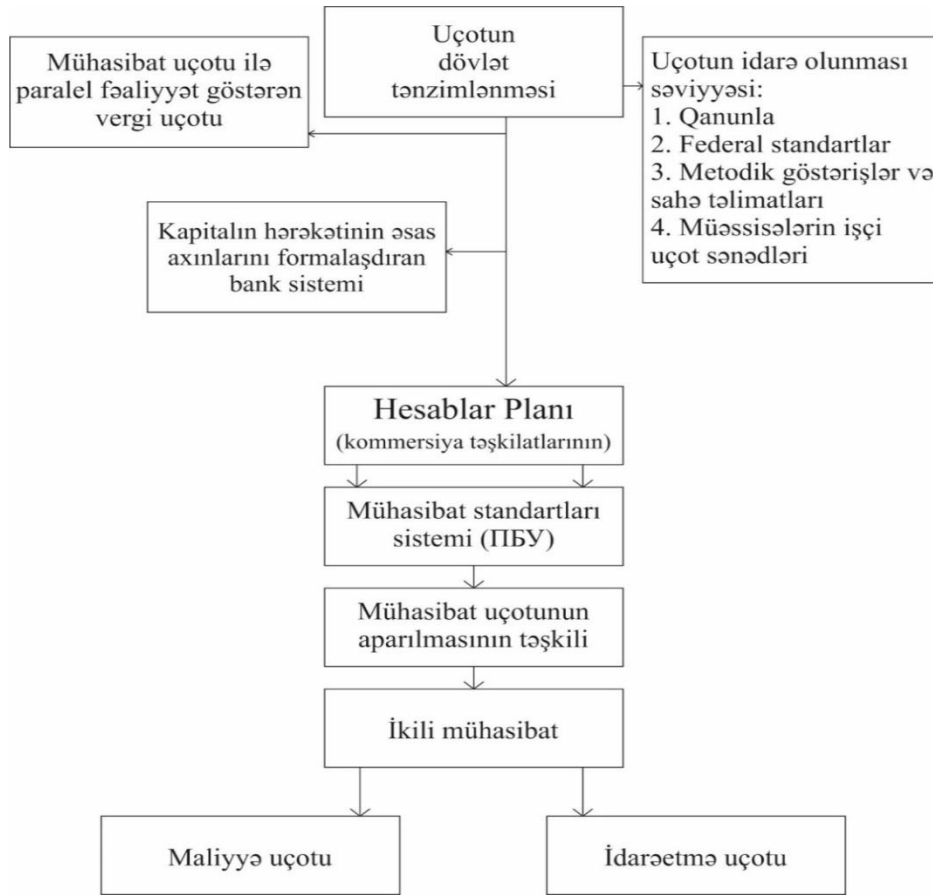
Uçotun dövlət tənzimlənməsi

Mühasibat uçotu ilə paralel fəaliyyət göstərən vergi uçotu

Uçotun idarə olunması səviyyəsi:
1. Qanunla
2. Federal standartlar
3. Metodik göstərişlər və sahə təlimatları
4. Müəssisələrin işçi uçot sənədləri

Kapitalın hərəkətinin əsas axınlarını formalaşdıran bank sistemi

Hesablar Planı
(kommersiya təşkilatlarının)

Mühasibat standartları sistemi (ПБУ)

Mühasibat uçotunun aparılmasının təşkili

İkili mühasibat

Maliyyə uçotu

İdarəetmə uçotu